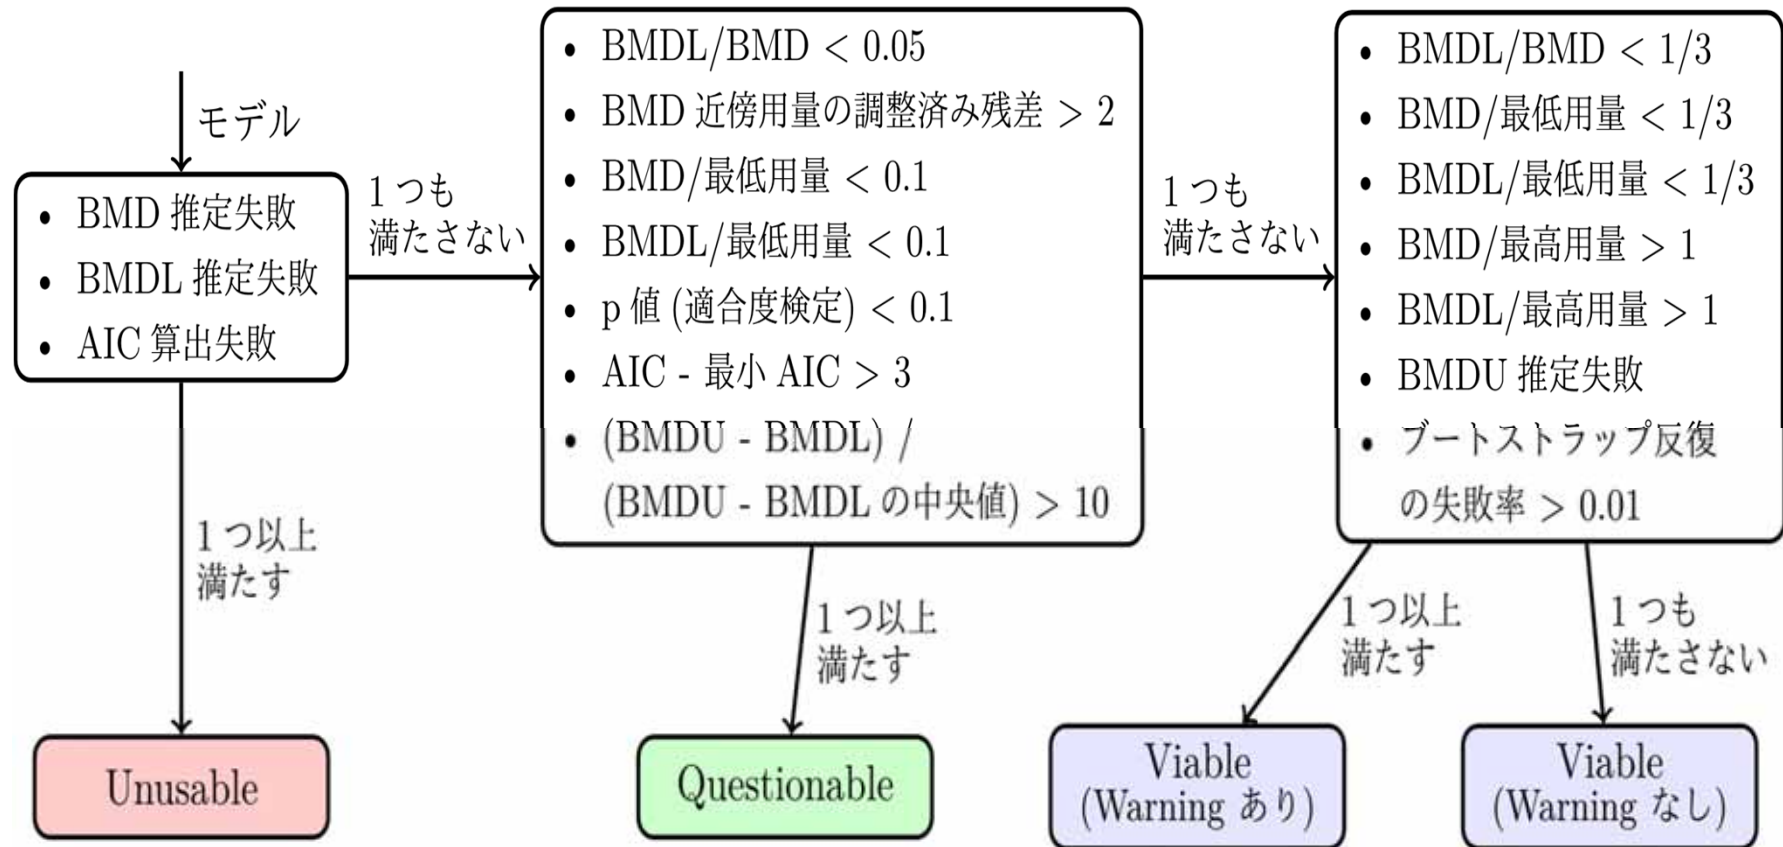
モデル

• BMD 推定失敗
• BMDL 推定失敗
• AIC 算出失敗

1 つも満たさない

• BMDL/BMD $< 0.05$
• BMD 近傍用量の調整済み残差 $> 2$
• BMD/最低用量 $< 0.1$
• BMDL/最低用量 $< 0.1$
• p 値 (適合度検定) $< 0.1$
• AIC - 最小 AIC $> 3$
• (BMDU - BMDL) / (BMDU - BMDL の中央値) $> 10$

1 つも満たさない

• BMDL/BMD $< 1/3$
• BMD/最低用量 $< 1/3$
• BMDL/最低用量 $< 1/3$
• BMD/最高用量 $> 1$
• BMDL/最高用量 $> 1$
• BMDU 推定失敗
• ブートストラップ反復の失敗率 $> 0.01$

1 つ以上満たす

1 つ以上満たす

1 つ以上満たす

1 つも満たさない

Unusable

Questionable

Viable (Warning あり)

Viable (Warning なし)